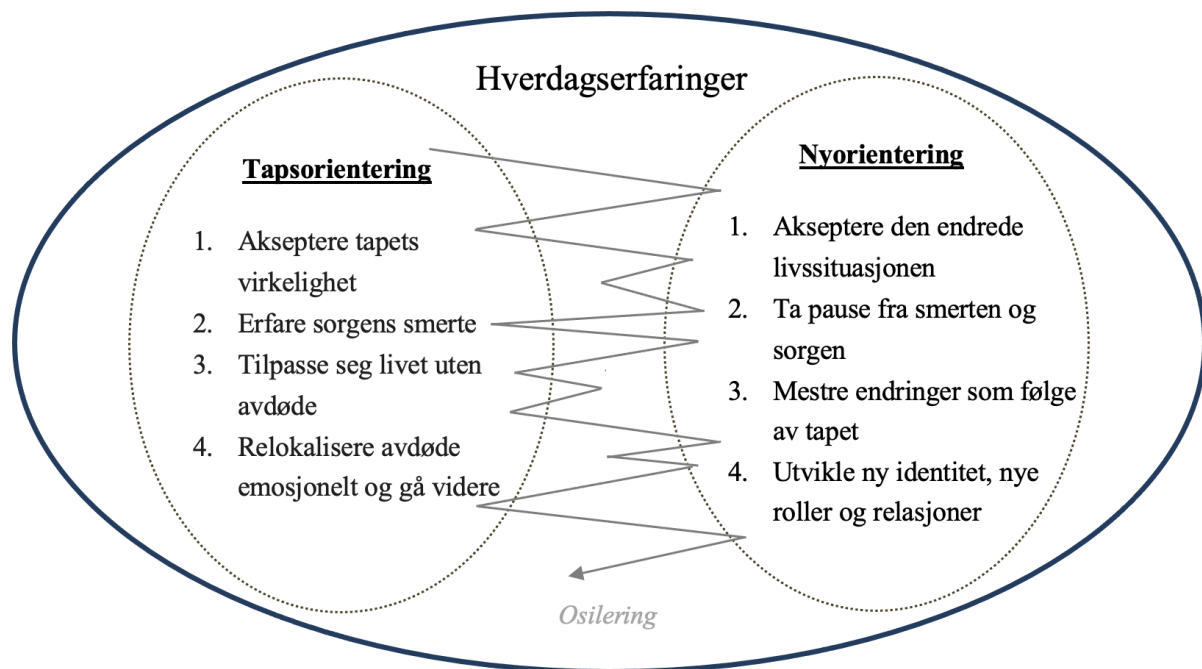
Hverdagserfaringer

Tapsorientering

1. Akseptere tapets virkelighet
2. Erfare sorgens smerte
3. Tilpasse seg livet uten avdøde
4. Relokalisere avdøde emosjonelt og gå videre

Nyorientering

1. Akseptere den endrede livssituasjonen
2. Ta pause fra smerten og sorgen
3. Mestre endringer som følge av tapet
4. Utvikle ny identitet, nye roller og relasjoner

Osilering